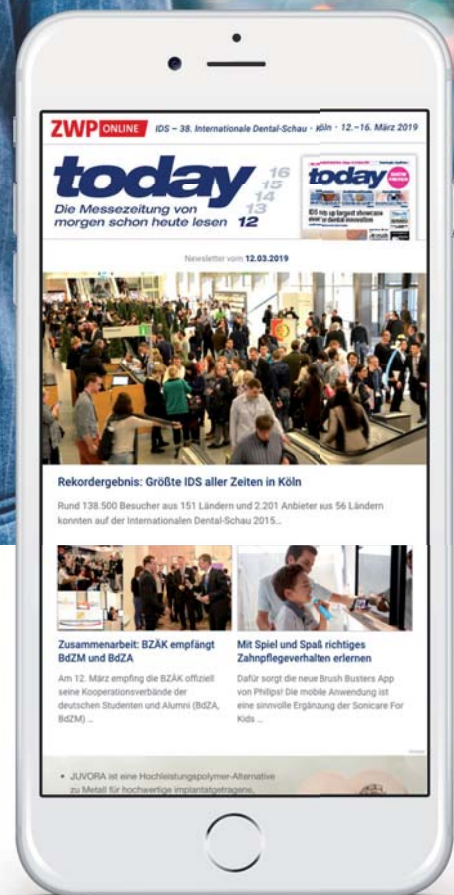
ZWP ONLINE IDS – 38. Internationale Dental-Schau · Köln · 12.–16. März 2019

today 16 15 14 13 12

Die Messezeitung von morgen schon heute lesen

today

IDS trip up largest showcase ever in dental innovation

Newsletter vom 12.03.2019

Rekordergebnis: Größte IDS aller Zeiten in Köln

Rund 138.500 Besucher aus 151 Ländern und 2.201 Anbieter aus 56 Ländern konnten auf der Internationalen Dental-Schau 2015...

Zusammenarbeit: BZÄK empfängt BdZM und BdZA

Am 12. März empfing die BZÄK offiziell seine Kooperationsverbände der deutschen Studenten und Alumni (BdZA, BdZM) ...

Mit Spiel und Spaß richtiges Zahnpflegeverhalten erlernen

Dafür sorgt die neue Brush Busters App von Philips! Die mobile Anwendung ist eine sinnvolle Ergänzung der Sonicare For Kids ...

• JUVORA ist eine Hochleistungspolymer-Alternative zu Metall für hochwertige implantatgetragene,